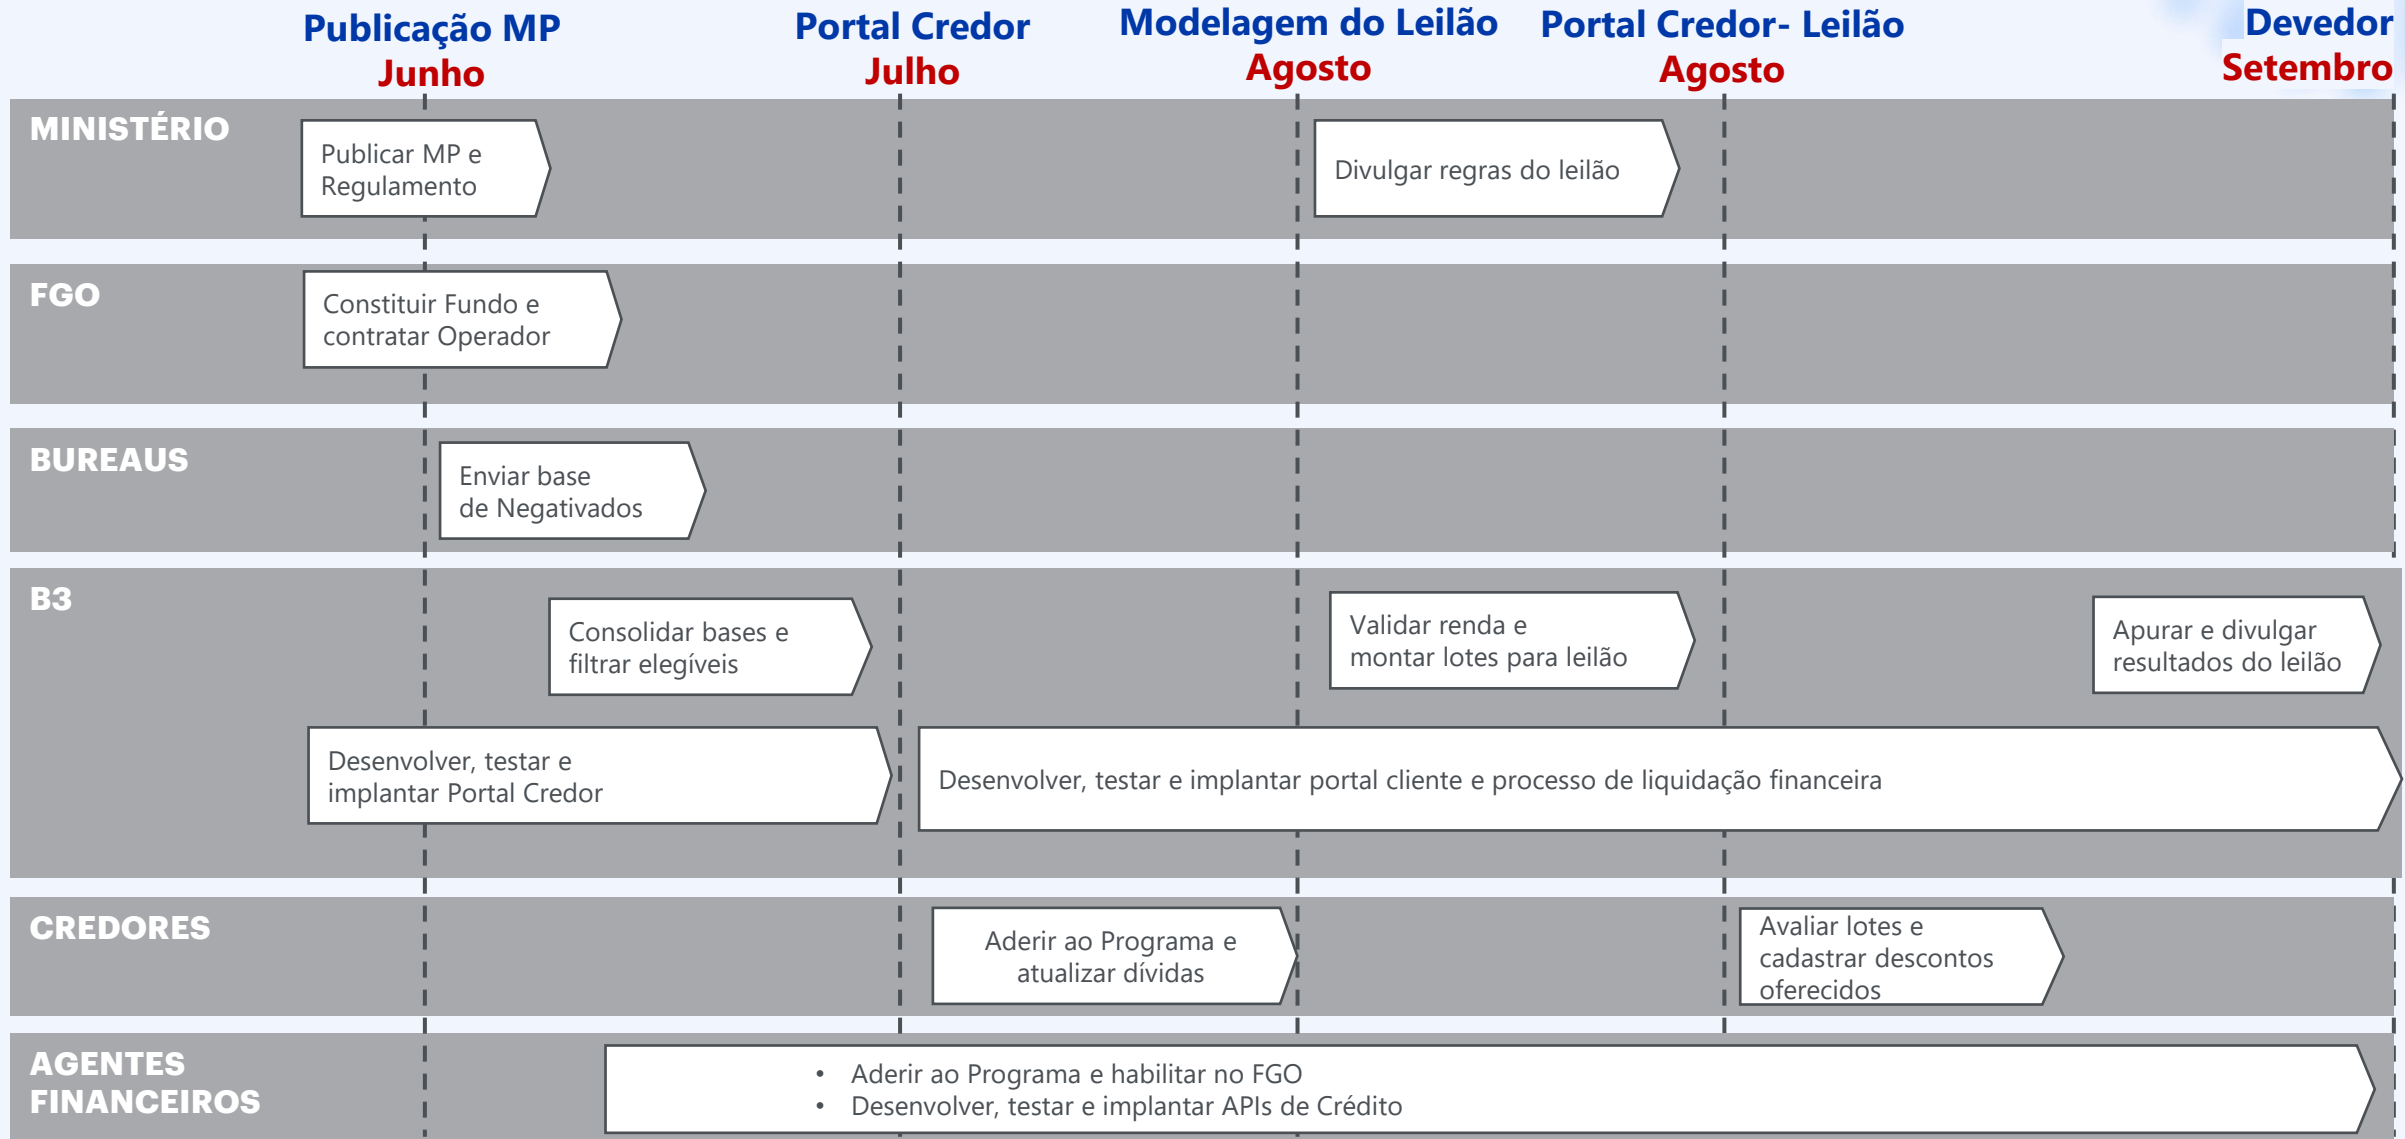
Publicação MP
Junho

Portal Credor
Julho

Modelagem do Leilão
Agosto

Portal Credor- Leilão
Agosto

Devedor
Setembro

MINISTÉRIO

Publicar MP e Regulamento

Divulgar regras do leilão

FGO

Constituir Fundo e contratar Operador

BUREAUS

Enviar base de Negativados

B3

Consolidar bases e filtrar elegíveis

Validar renda e montar lotes para leilão

Apurar e divulgar resultados do leilão

Desenvolver, testar e implantar Portal Credor

Desenvolver, testar e implantar portal cliente e processo de liquidação financeira

CREDORES

Aderir ao Programa e atualizar dívidas

Avaliar lotes e cadastrar descontos oferecidos

AGENTES FINANCEIROS

• Aderir ao Programa e habilitar no FGO
• Desenvolver, testar e implantar APIs de Crédito